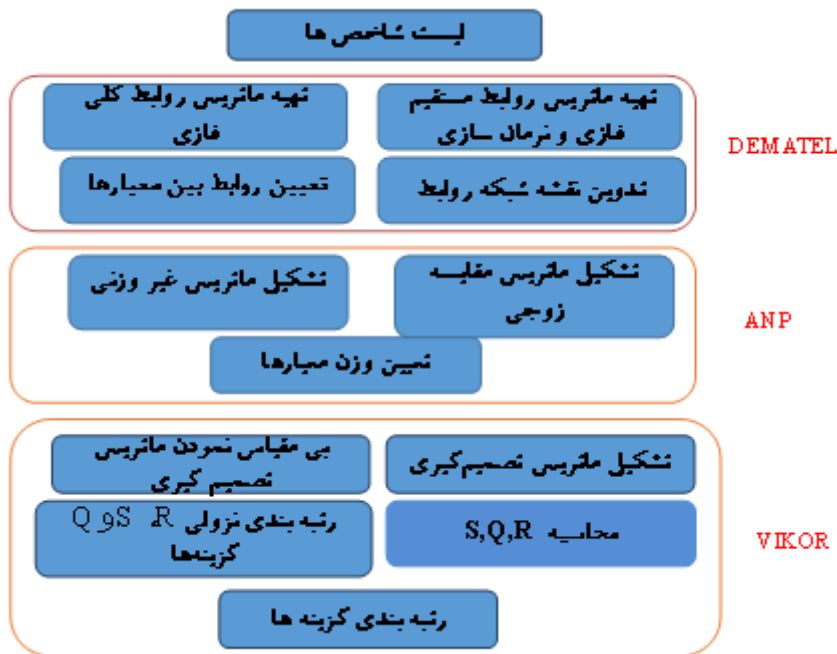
لیست شاخص ها

تهیه ماتریس روابط مستقیم فازی و نرمال سازی

تهیه ماتریس روابط کلی فازی

تدوین نقشه شبکه روابط

تعیین روابط بین معیارها

DEMATEL

تشکیل ماتریس مقایسه زوجی

تشکیل ماتریس غیر وزنی

تعیین وزن معیارها

ANP

تشکیل ماتریس تصمیم‌گیری

بی مقیاس نمودن ماتریس تصمیم گیری

محاسبه S,Q,R

رتبه بندی نزولی R و S و Q گزینه‌ها

رتبه بندی گزینه ها

VIKOR